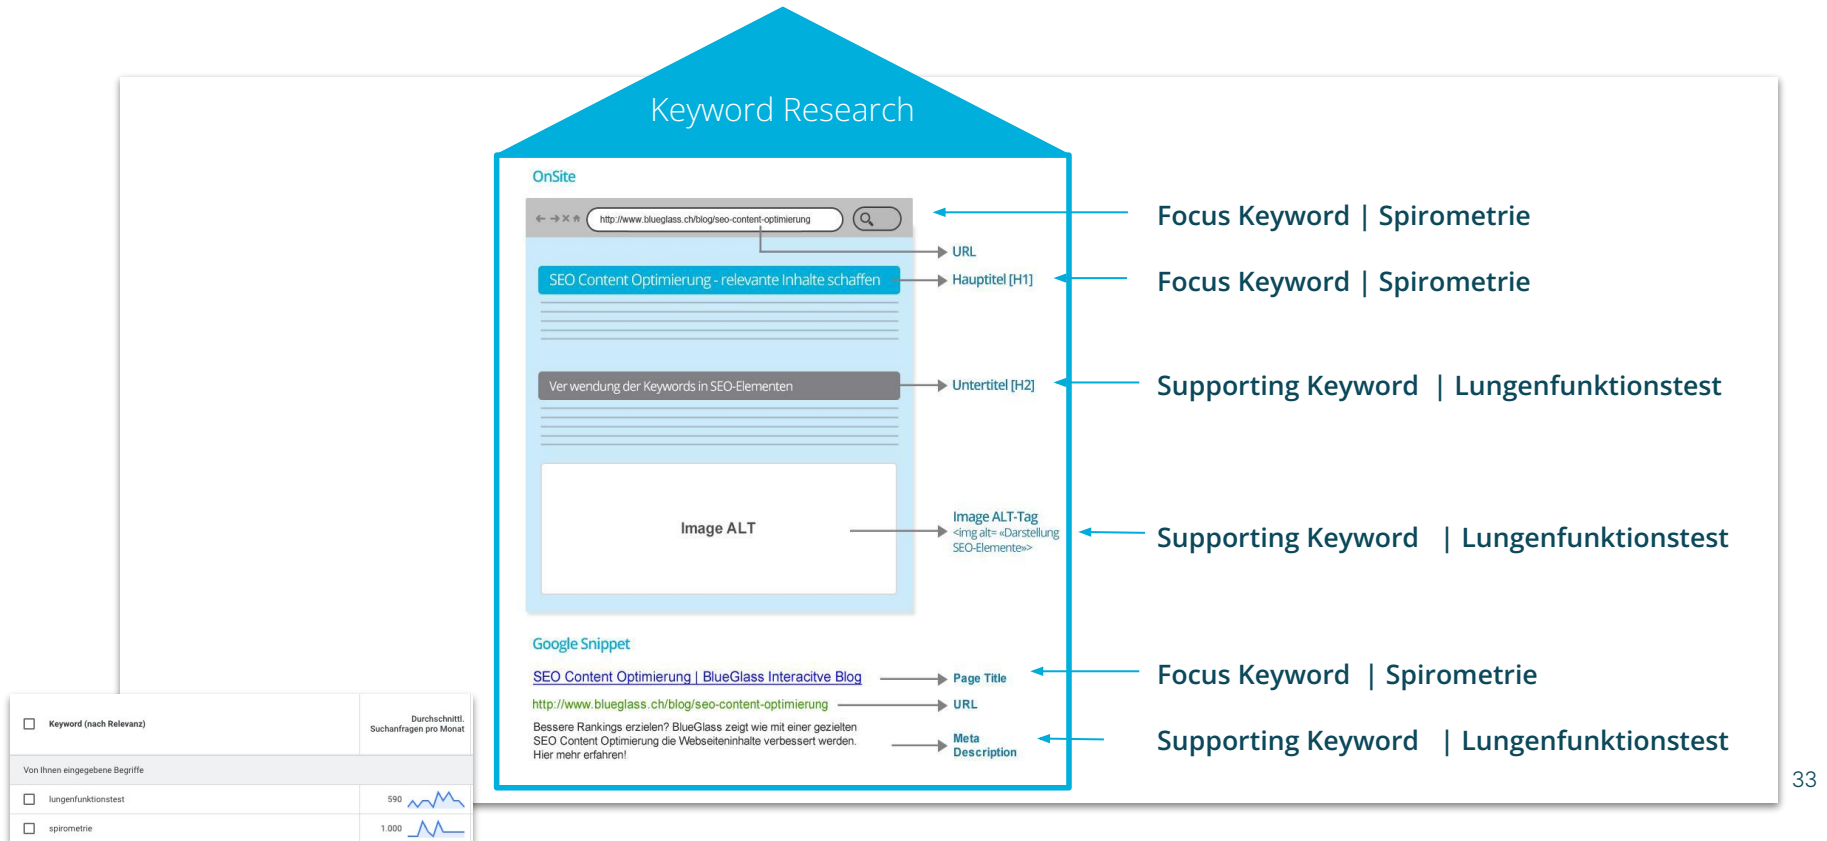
Keyword Research

OnSite

http://www.blueglass.ch/blog/seo-content-optimierung

URL

SEO Content Optimierung - relevante Inhalte schaffen

Hauptitel [H1]

Ver wendung der Keywords in SEO-Elementen

Untertitel [H2]

Image ALT

Image ALT-Tag
<img alt= «Darstellung SEO-Elemente»>

Google Snippet

SEO Content Optimierung | BlueGlass Interacitve Blog

Page Title

http://www.blueglass.ch/blog/seo-content-optimierung

URL

Bessere Rankings erzielen? BlueGlass zeigt wie mit einer gezielten SEO Content Optimierung die Webseiteninhalte verbessert werden. Hier mehr erfahren!

Meta Description

Focus Keyword | Spirometrie

Focus Keyword | Spirometrie

Supporting Keyword | Lungenfunktionstest

Supporting Keyword | Lungenfunktionstest

Focus Keyword | Spirometrie

Supporting Keyword | Lungenfunktionstest

| Keyword (nach Relevanz) | Durchschnittl. Suchanfragen pro Monat |
|---|---|
| Von Ihnen eingegebene Begriffe | |
| lungenfunktionstest | 590 |
| spirometrie | 1.000 |

33